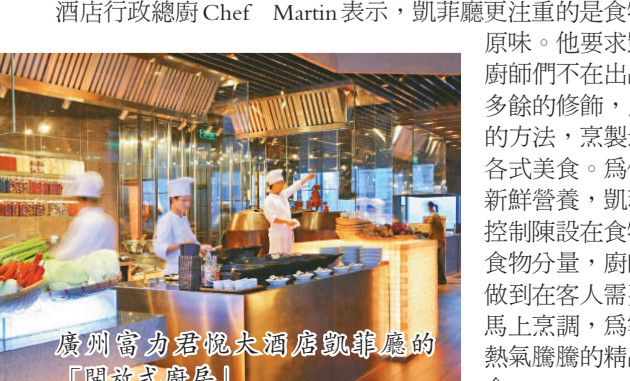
酒店行政總廚Chef　Martin表示，凱菲廳更注重的是食物

原味。他要求
廚師們不在出
多餘的修飾，
的方法，烹製
各式美食。為
新鮮營養，凱
控制陳設在食
食物分量，廚
做到在客人需
馬上烹調，為
熱氣騰騰的精

廣州富力君悅大酒店凱菲廳的「開放式廚房」